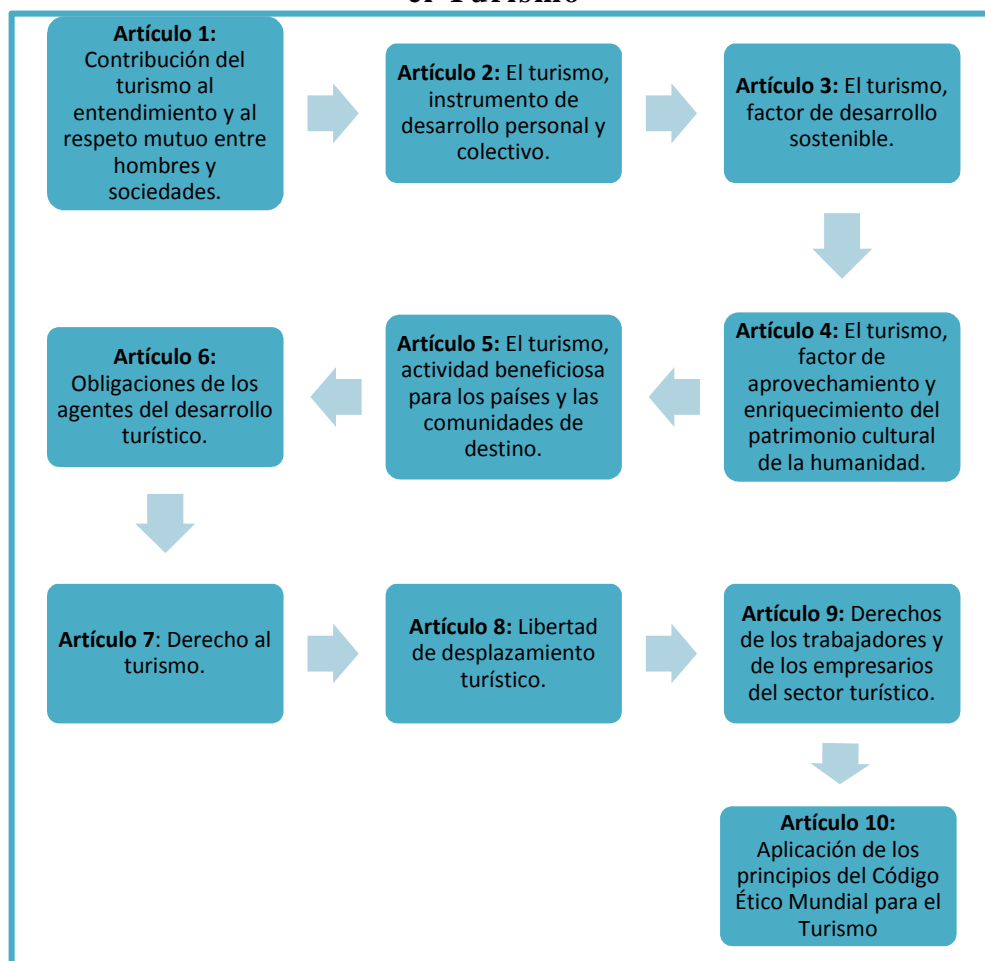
el Turismo

**Artículo 1:** Contribución del turismo al entendimiento y al respeto mutuo entre hombres y sociedades.

**Artículo 2:** El turismo, instrumento de desarrollo personal y colectivo.

**Artículo 3:** El turismo, factor de desarrollo sostenible.

**Artículo 4:** El turismo, factor de aprovechamiento y enriquecimiento del patrimonio cultural de la humanidad.

**Artículo 5:** El turismo, actividad beneficiosa para los países y las comunidades de destino.

**Artículo 6:** Obligaciones de los agentes del desarrollo turístico.

**Artículo 7**: Derecho al turismo.

**Artículo 8:** Libertad de desplazamiento turístico.

**Artículo 9:** Derechos de los trabajadores y de los empresarios del sector turístico.

**Artículo 10:** Aplicación de los principios del Código Ético Mundial para el Turismo